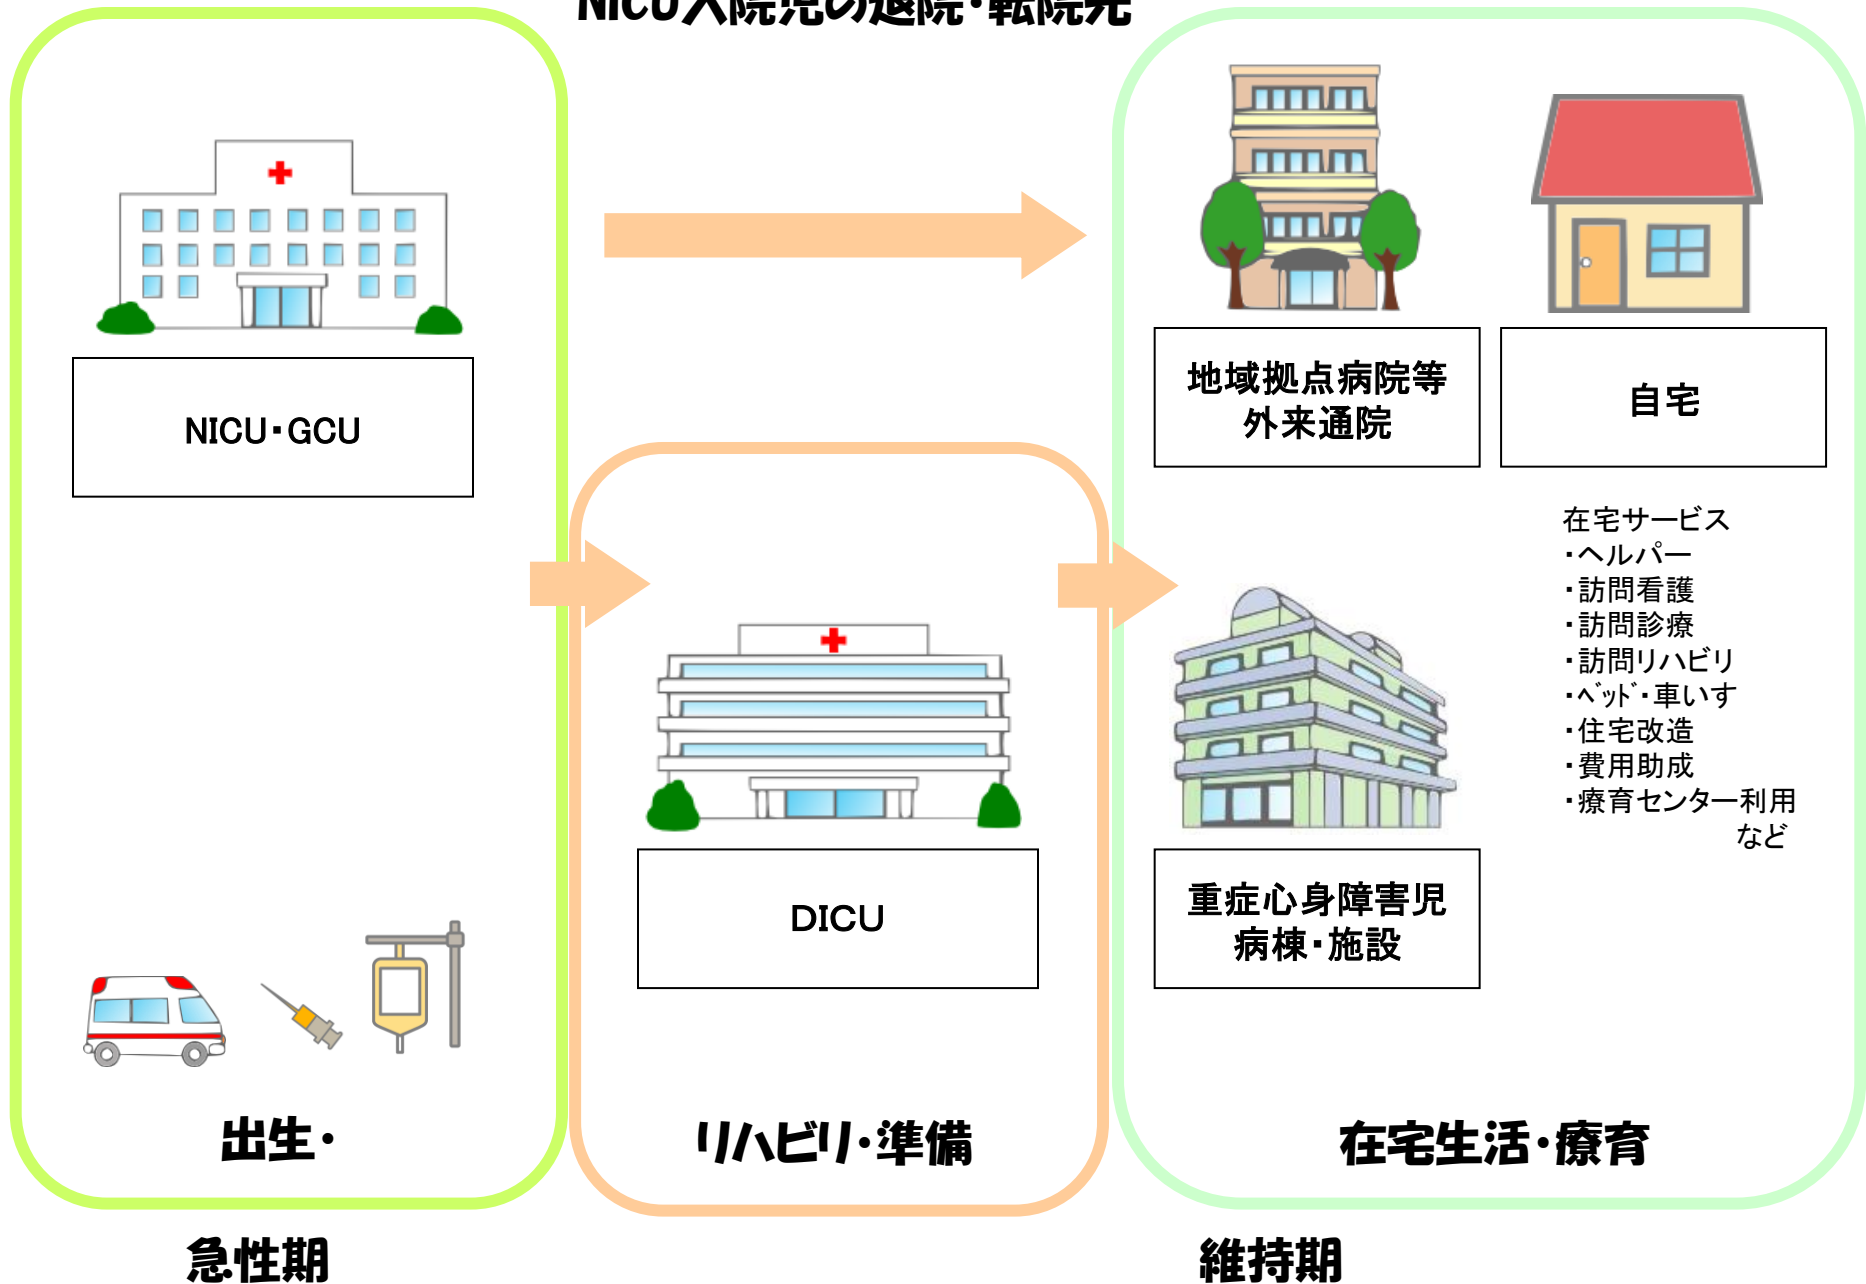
NICU入院児の退院・転院先

NICU・GCU

地域拠点病院等
外来通院

自宅

在宅サービス
・ヘルパー
・訪問看護
・訪問診療
・訪問リハビリ
・ﾍﾞｯﾄﾞ・車いす
・住宅改造
・費用助成
・療育センター利用
など

DICU

重症心身障害児
病棟・施設

出生・

リハビリ・準備

在宅生活・療育

急性期

維持期